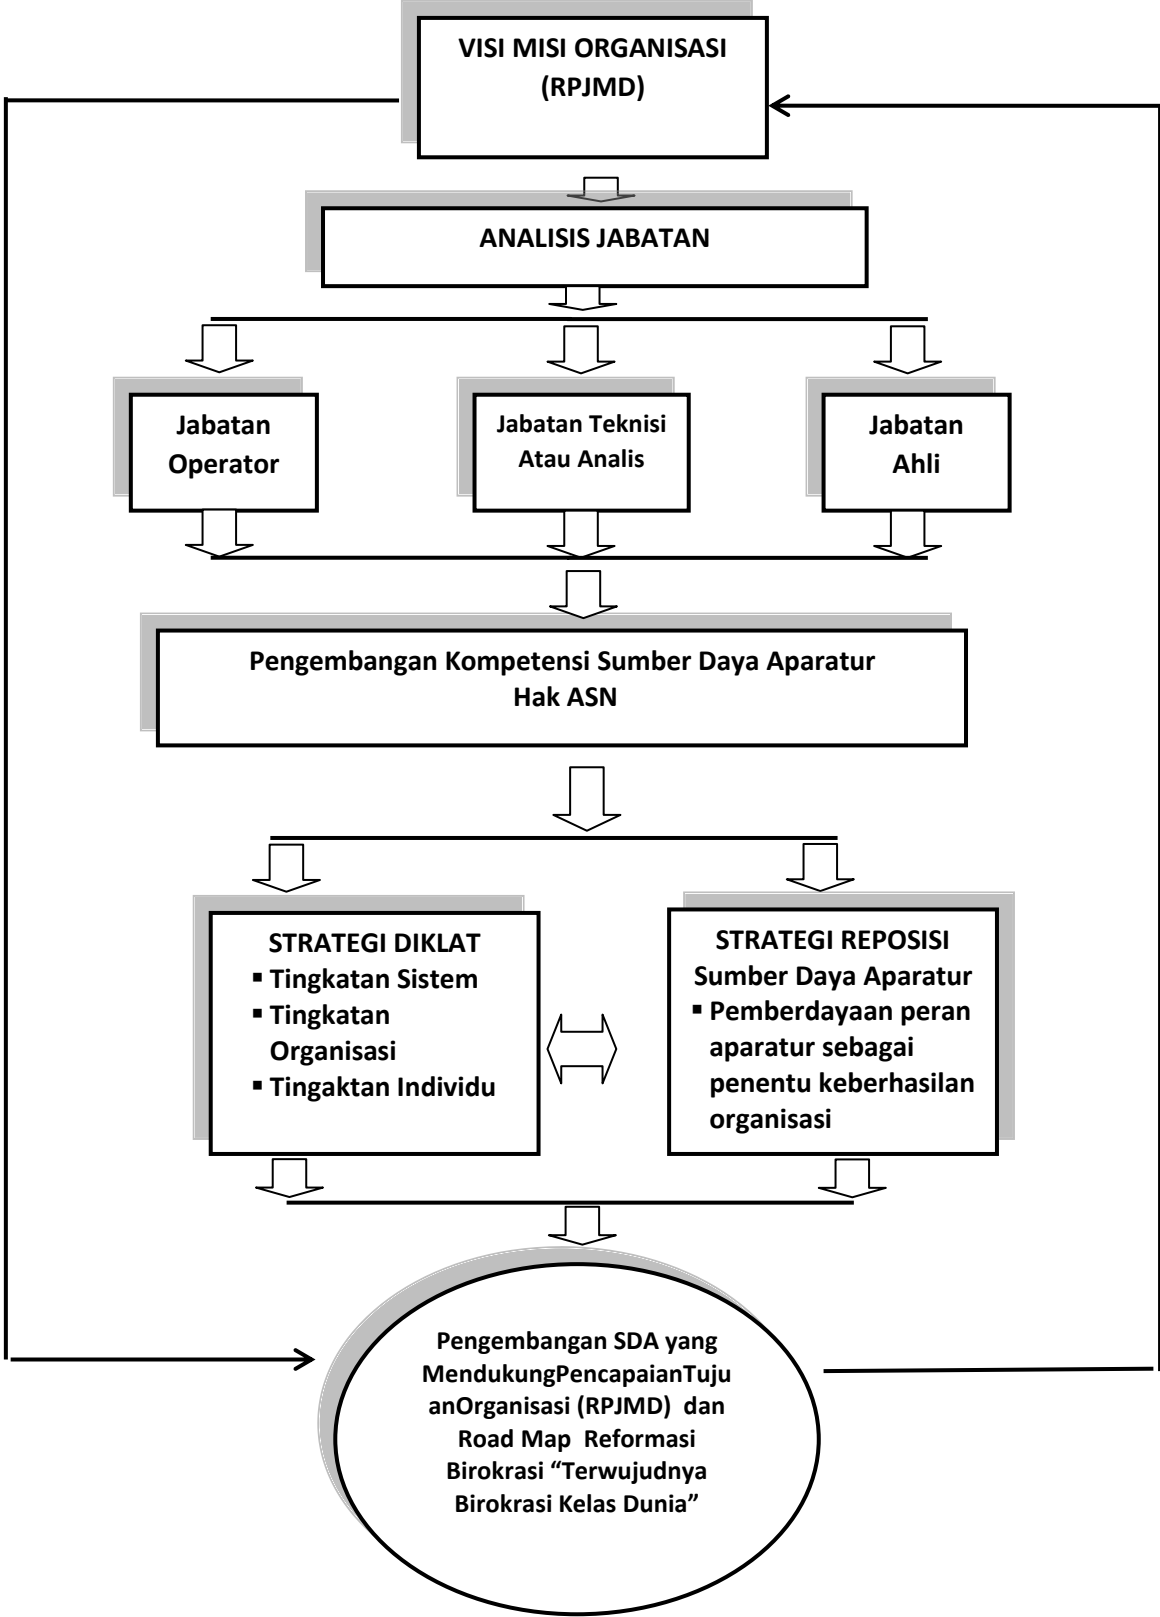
VISI MISI ORGANISASI (RPJMD)

ANALISIS JABATAN

Jabatan Operator

Jabatan Teknisi Atau Analis

Jabatan Ahli

Pengembangan Kompetensi Sumber Daya Aparatur Hak ASN

STRATEGI DIKLAT
- Tingkatan Sistem
- Tingkatan Organisasi
- Tingkaktan Individu

STRATEGI REPOSISI Sumber Daya Aparatur
- Pemberdayaan peran aparatur sebagai penentu keberhasilan organisasi

Pengembangan SDA yang MendukungPencapaianTujuanOrganisasi (RPJMD) dan Road Map Reformasi Birokrasi “Terwujudnya Birokrasi Kelas Dunia”